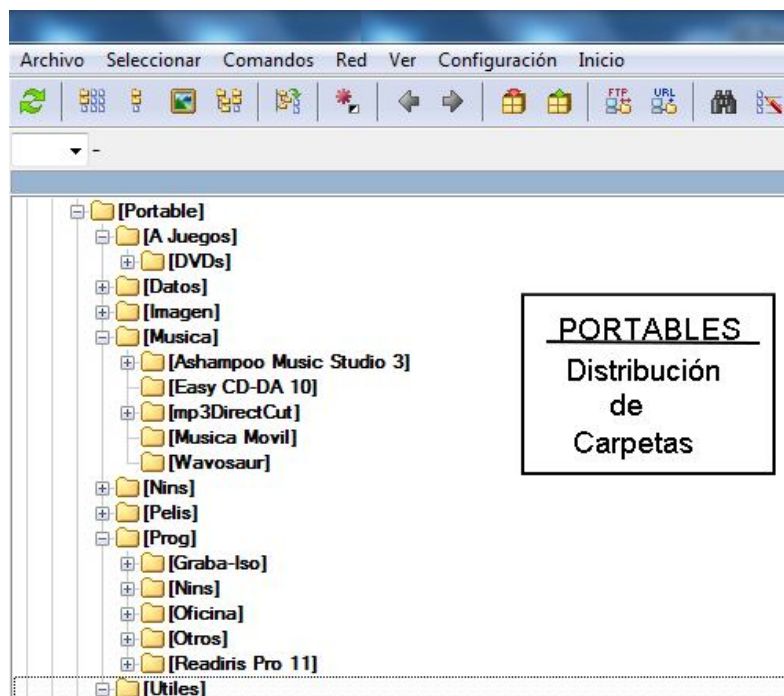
Archivo Seleccionar Comandos Red Ver Configuración Inicio

FTP URL

[Portable]
[A Juegos]
[DVDs]
[Datos]
[Imagen]
[Musica]
[Ashampoo Music Studio 3]
[Easy CD-DA 10]
[mp3DirectCut]
[Musica Movil]
[Wavosaur]
[Nins]
[Pelis]
[Prog]
[Graba-Iso]
[Nins]
[Oficina]
[Otros]
[Readiris Pro 11]
[Utiles]

PORTABLES
Distribución
de
Carpetas